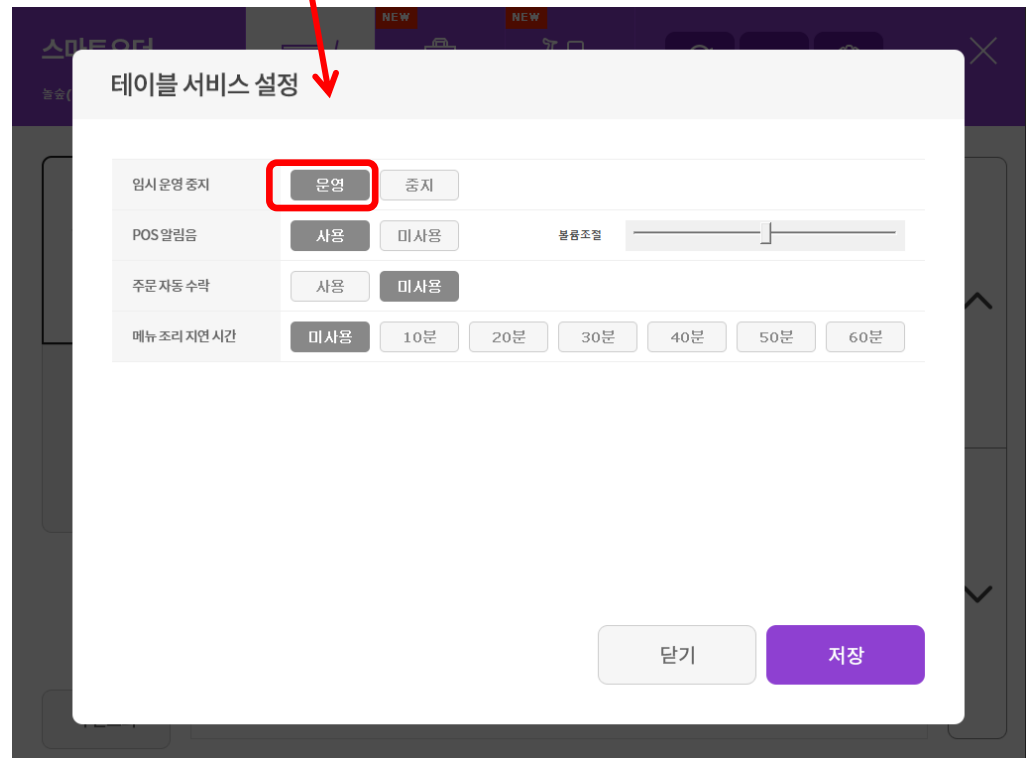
NEW
NEW

테이블 서비스 설정

| 임시 운영 중지 | 운영 | 중지 | | | | | |
|---|---|---|---|---|---|---|---|
| POS 알림음 | 사용 | 미사용 | 볼륨조절 | | | | |
| 주문 자동 수락 | 사용 | 미사용 | | | | | |
| 메뉴 조리 지연 시간 | 미사용 | 10분 | 20분 | 30분 | 40분 | 50분 | 60분 |

닫기
저장